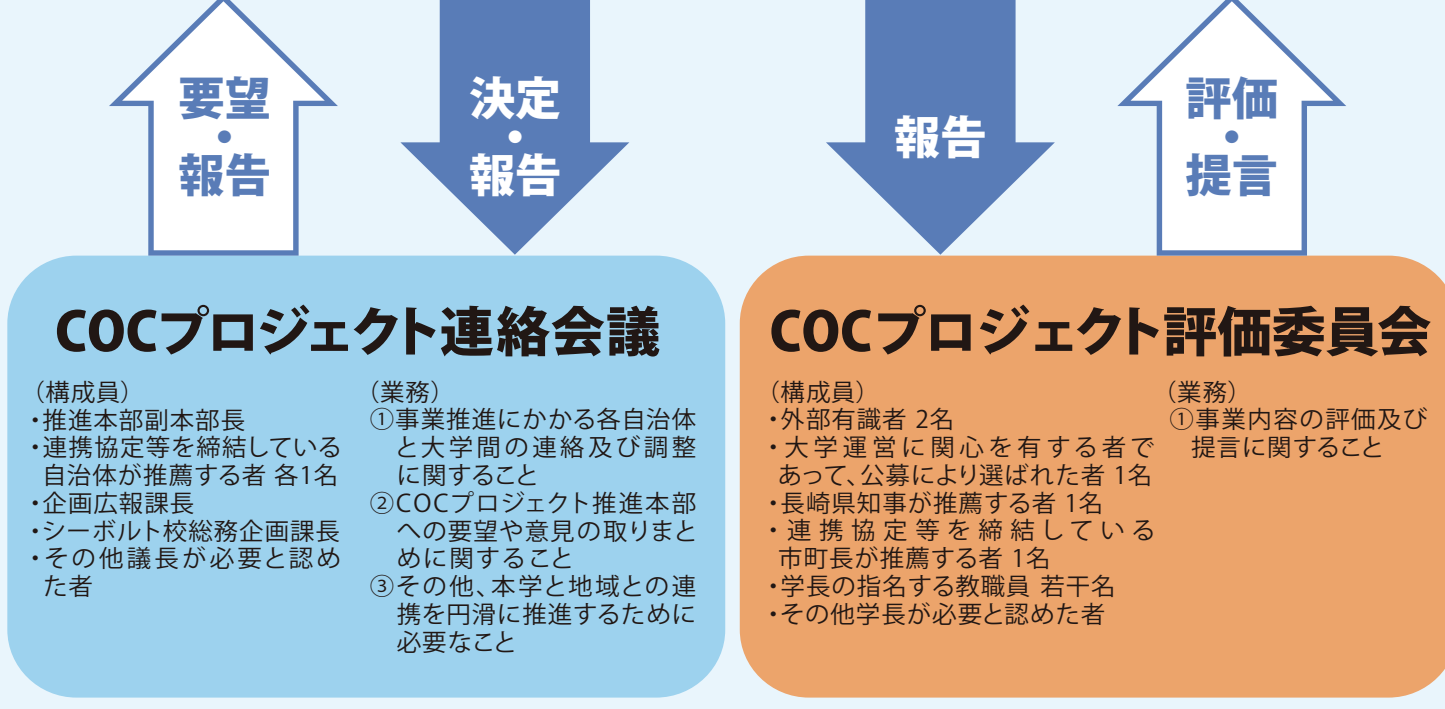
要望
・
報告

決定
・
報告

報告

評価
・
提言

COCプロジェクト連絡会議

（構成員）
・推進本部副本部長
・連携協定等を締結している自治体が推薦する者 各1名
・企画広報課長
・シーボルト校総務企画課長
・その他議長が必要と認めた者

（業務）
①事業推進にかかる各自治体と大学間の連絡及び調整に関すること
②COCプロジェクト推進本部への要望や意見の取りまとめに関すること
③その他、本学と地域との連携を円滑に推進するために必要なこと

COCプロジェクト評価委員会

（構成員）
・外部有識者 2名
・大学運営に関心を有する者であって、公募により選ばれた者 1名
・長崎県知事が推薦する者 1名
・連携協定等を締結している市町長が推薦する者 1名
・学長の指名する教職員 若干名
・その他学長が必要と認めた者

（業務）
①事業内容の評価及び提言に関すること